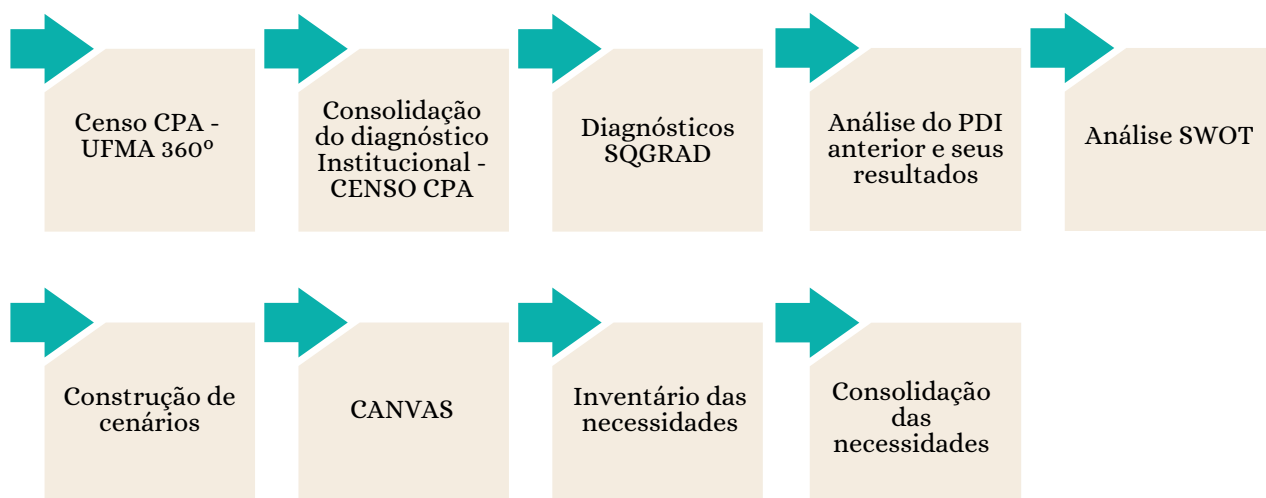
Censo CPA - UFMA 360º

Consolidação do diagnóstico Institucional - CENSO CPA

Diagnósticos SQGRAD

Análise do PDI anterior e seus resultados

Análise SWOT

Construção de cenários

CANVAS

Inventário das necessidades

Consolidação das necessidades